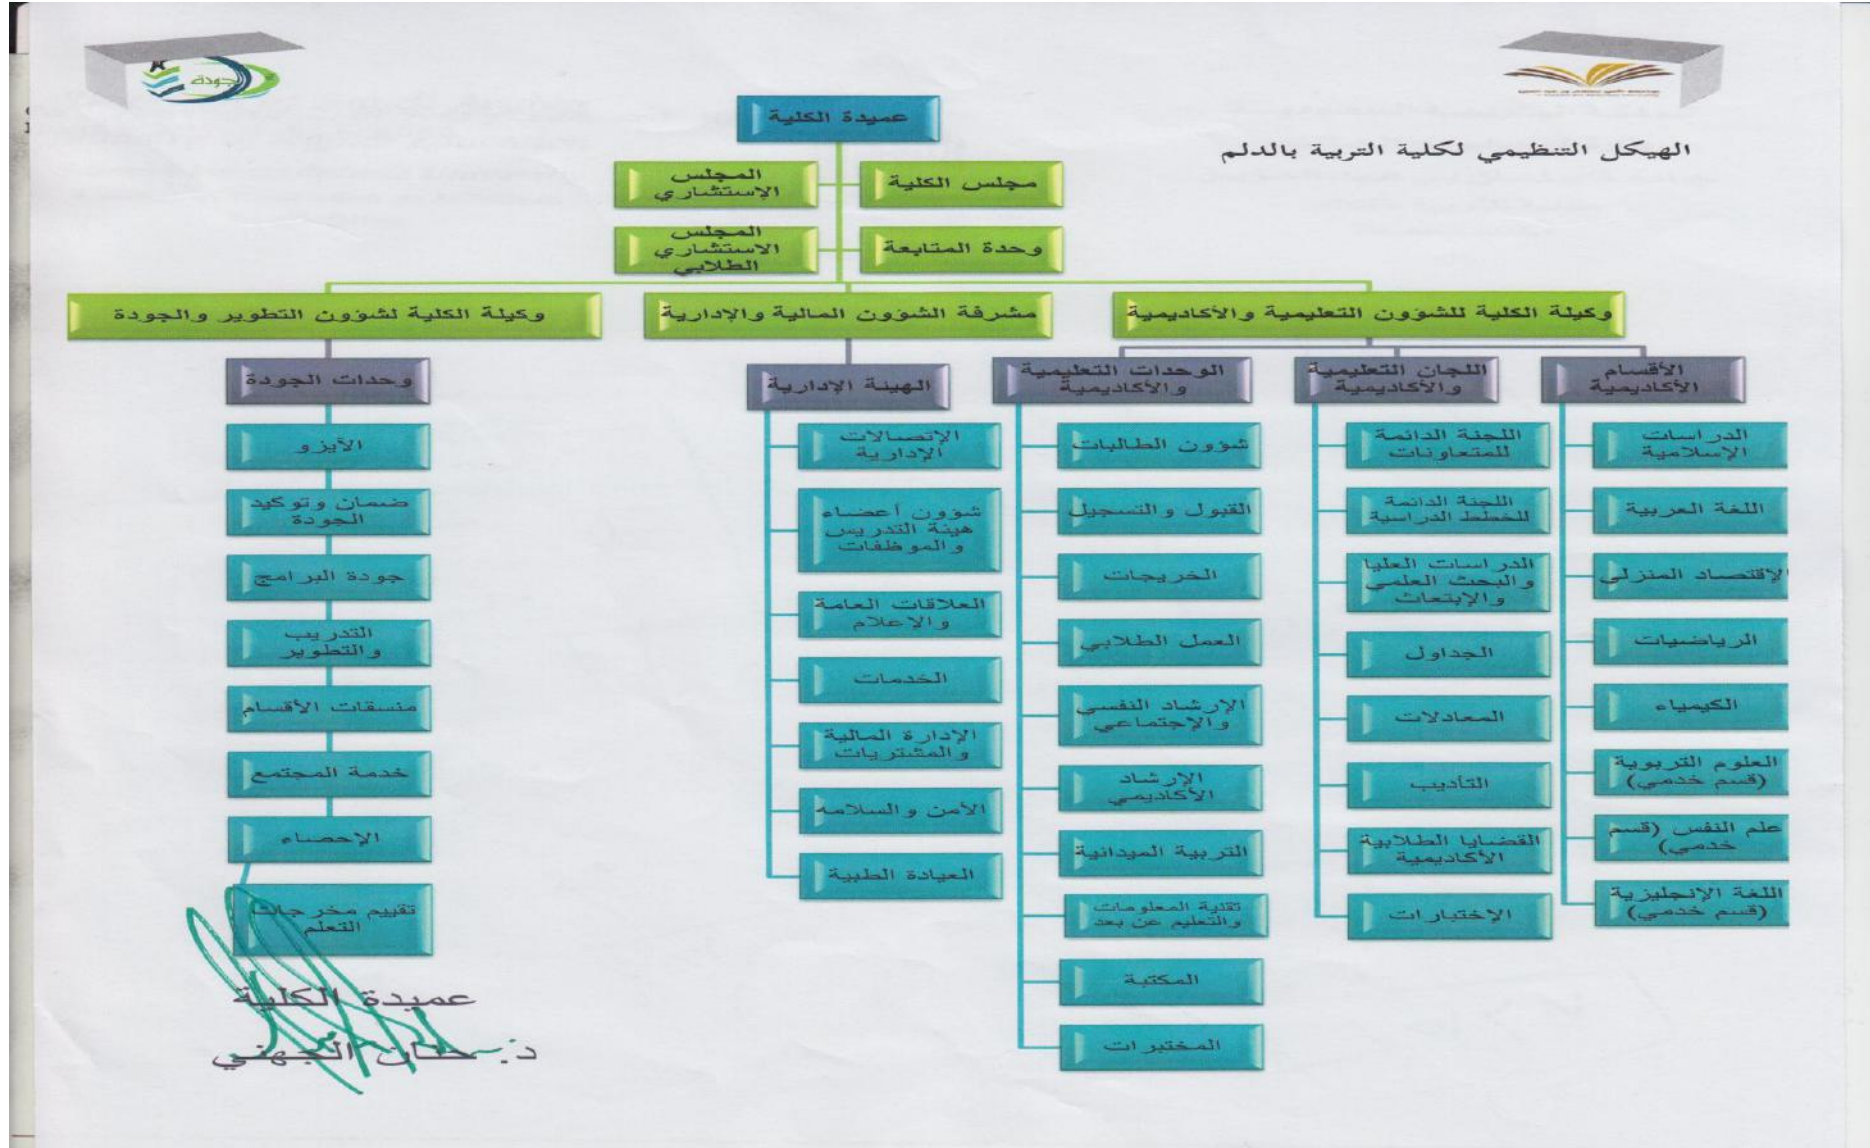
جودة

الهيكل التنظيمي لكلية التربية بالدلم

عميدة الكلية

مجلس الكلية

المجلس الإستشاري

وحدة المتابعة

المجلس الاستشاري الطلابي

وكيلة الكلية للشؤون التعليمية والأكاديمية

مشرفة الشؤون المالية والإدارية

وكيلة الكلية لشؤون التطوير والجودة

الأقسام الأكاديمية

الدراسات الإسلامية

اللغة العربية

الإقتصاد المنزلي

الرياضيات

الكيمياء

العلوم التربوية (قسم خدمي)

علم النفس (قسم خدمي)

اللغة الإنجليزية (قسم خدمي)

اللجان التعليمية والأكاديمية

اللجنة الدائمة للمتعاونات

اللجنة الدائمة للخطط الدراسية

الدراسات العليا والبحث العلمي والإبتعاث

الجداول

المعادلات

التأديب

القضايا الطلابية الأكاديمية

الإختبارات

الوحدات التعليمية والأكاديمية

شؤون الطالبات

القبول والتسجيل

الخريجات

العمل الطلابي

الإرشاد النفسي والإجتماعي

الإرشاد الأكاديمي

التربية الميدانية

تقنية المعلومات والتعليم عن بعد

المكتبة

المختبرات

الهيئة الإدارية

الإتصالات الإدارية

شؤون أعضاء هيئة التدريس والموظفات

العلاقات العامة والاعلام

الخدمات

الإدارة المالية والمشتريات

الأمن والسلامة

العيادة الطبية

وحدات الجودة

الأيزو

ضمان وتوكيد الجودة

جودة البرامج

التدريب والتطوير

منسقات الأقسام

خدمة المجتمع

الاحصاء

تقييم مخرجات التعلم

عميدة الكلية
د. حنان الجهني